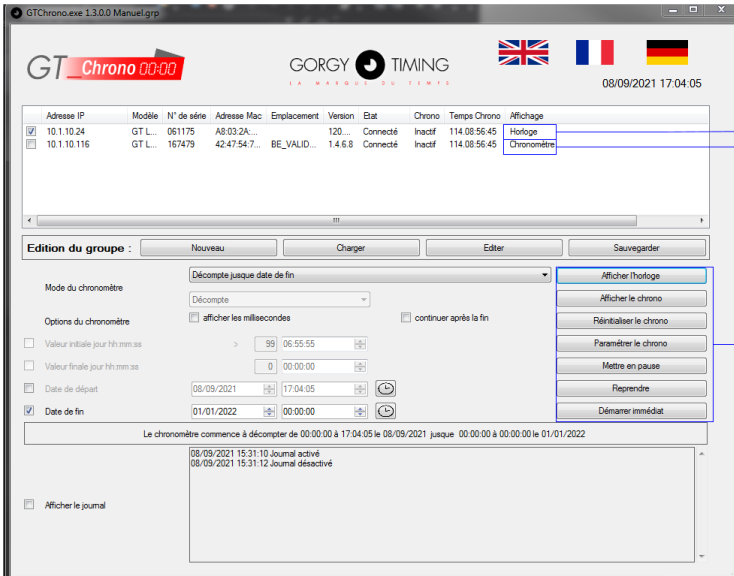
GTChrono.exe 1.3.0.0 Manuel.grp

GT_Chrono 00:00

GORGY TIMING
LA MARQUE DU TEMPS

08/09/2021 17:04:05

| | Adresse IP | Modèle | N° de série | Adresse Mac | Emplacement | Version | Etat | Chrono | Temps Chrono | Affichage |
|---|---|---|---|---|---|---|---|---|---|---|
| ☑ | 10.1.10.24 | GT L... | 061175 | A8:03:2A:... | | 120.... | Connecté | Inactif | 114.08:56:45 | Horloge |
| ☐ | 10.1.10.116 | GT L... | 167479 | 42:47:54:7... | BE_VALID... | 1.4.6.8 | Connecté | Inactif | 114.08:56:45 | Chronomètre |

Edition du groupe : Nouveau Charger Editer Sauvegarder

Mode du chronomètre
Décompte jusque date de fin
Décompte

Options du chronomètre
afficher les millisecondes
continuer après la fin

Valeur initiale jour hh:mm:ss > 99 06:55:55
Valeur finale jour hh:mm:ss 0 00:00:00
Date de départ 08/09/2021 17:04:05
Date de fin 01/01/2022 00:00:00

Afficher l'horloge
Afficher le chrono
Réinitialiser le chrono
Paramétrer le chrono
Mettre en pause
Reprendre
Démarrer immédiat

Le chronomètre commence à décompter de 00:00:00 à 17:04:05 le 08/09/2021 jusque 00:00:00 à 00:00:00 le 01/01/2022

Afficher le journal
08/09/2021 15:31:10 Journal activé
08/09/2021 15:31:12 Journal désactivé